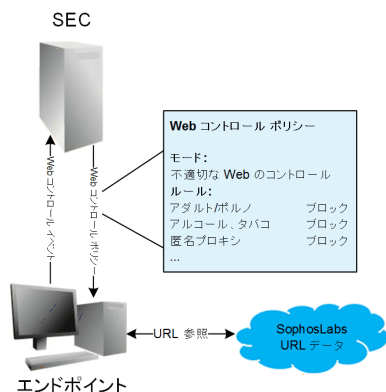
SEC

Web コントロール イベント

Web コントロール ポリシー

**Web** コントロール ポリシー

**モード:**
不適切な **Web** のコントロール
**ルール:**

| | |
|---|---|
| アダルト/ポルノ | ブロック |
| アルコール、タバコ | ブロック |
| 匿名プロキシ | ブロック |

...

URL 参照

SophosLabs
URL データ

エンドポイント